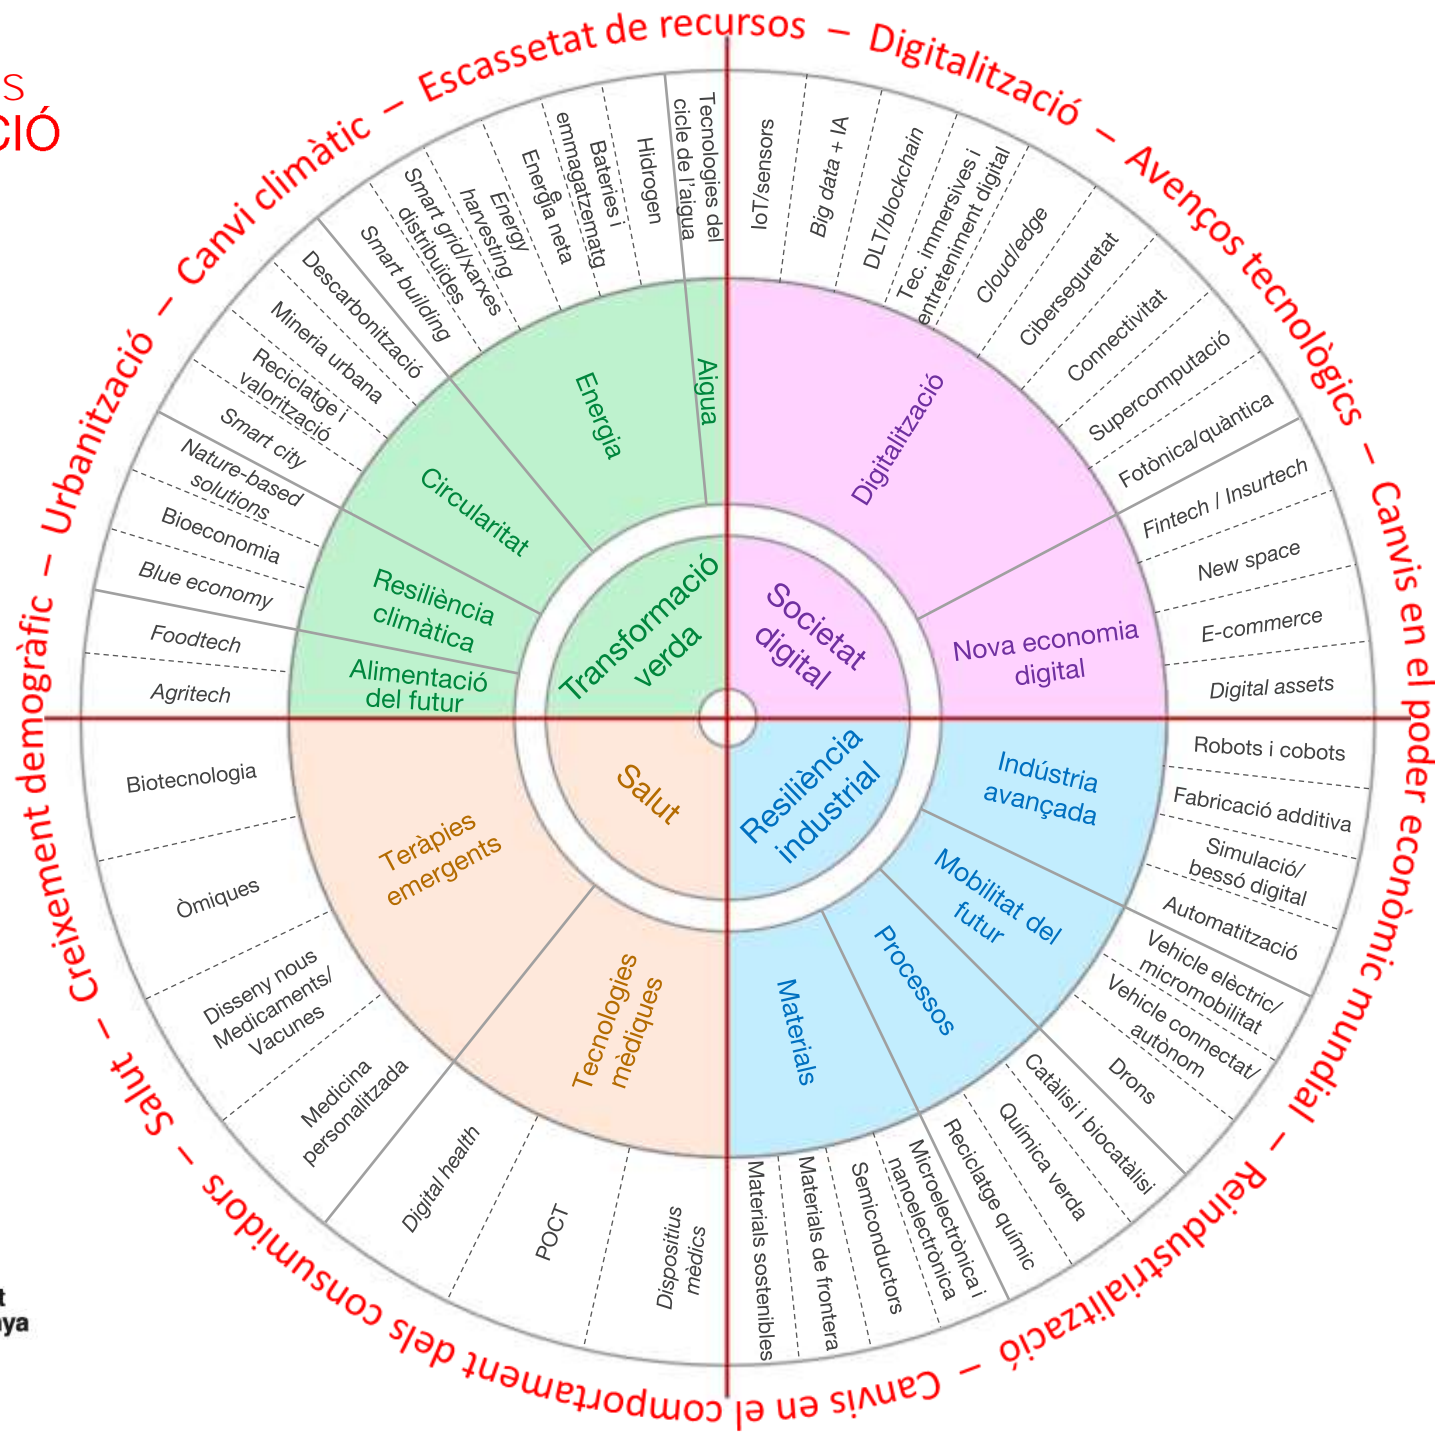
S
CIÓ

Escassetat de recursos – Digitalització – Avenços tecnològics – Canvis en el poder econòmic mundial – Reindustrialització – Canvis en el comportament dels consumidors – Salut – Creixement demogràfic – Urbanització – Canvi climàtic –

Transformació verda
Energia
Aigua
Circularitat
Resiliència climàtica
Alimentació del futur

Tecnologies del cicle de l'aigua
Hidrogen
Bateries i emmagatzematge
Energia neta
Energy harvesting
Smart grid/xarxes distribuïdes
Smart building
Descarbonització
Mineria urbana
Reciclatge i valorització
Smart city
Nature-based solutions
Bioeconomia
Blue economy
Foodtech
Agritech

Societat digital
Digitalització
Nova economia digital

IoT/sensors
Big data + IA
DLT/blockchain
Tec. immersives i entreteniment digital
Cloud/edge
Ciberseguretat
Connectivitat
Supercomputació
Fotònica/quàntica
Fintech / Insurtech
New space
E-commerce
Digital assets

Resiliència industrial
Indústria avançada
Mobilitat del futur
Processos
Materials

Robots i cobots
Fabricació additiva
Simulació/ bessó digital
Automatització
Vehicle elèctric/ micromobilitat
Vehicle connectat/ autònom
Drons
Catàlisi i biocatàlisi
Química verda
Reciclatge químic
Microelectrònica i nanoelectrònica
Semiconductors
Materials de frontera
Materials sostenibles

Salut
Teràpies emergents
Tecnologies mèdiques

Biotecnologia
Òmiques
Disseny nous Medicaments/ Vacunes
Medicina personalitzada
Digital health
POCT
Dispositius mèdics

t
nya